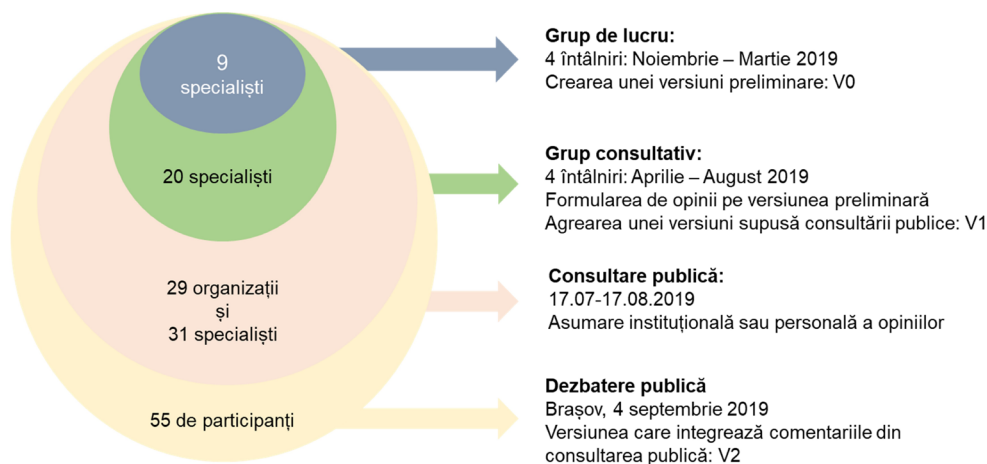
9
specialiști

20 specialiști

29 organizații
și
31 specialiști

55 de participanți

**Grup de lucru:**
4 întâlniri: Noiembrie – Martie 2019
Crearea unei versiuni preliminare: V0

**Grup consultativ:**
4 întâlniri: Aprilie – August 2019
Formularea de opinii pe versiunea preliminară
Agrearea unei versiuni supusă consultării publice: V1

**Consultare publică:**
17.07-17.08.2019
Asumare instituțională sau personală a opiniilor

**Dezbatere publică**
Brașov, 4 septembrie 2019
Versiunea care integrează comentariile din consultarea publică: V2